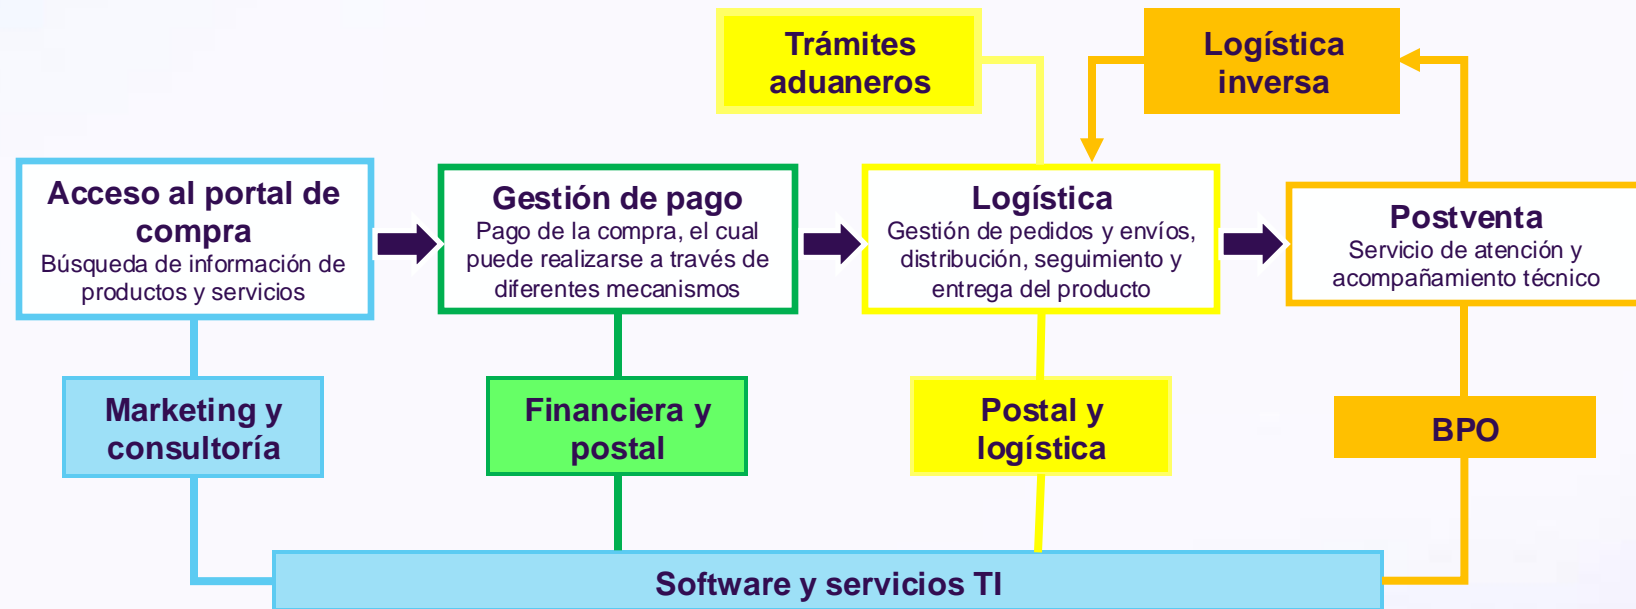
Trámites aduaneros

Logística inversa

Acceso al portal de compra
Búsqueda de información de productos y servicios

Gestión de pago
Pago de la compra, el cual puede realizarse a través de diferentes mecanismos

Logística
Gestión de pedidos y envíos, distribución, seguimiento y entrega del producto

Postventa
Servicio de atención y acompañamiento técnico

Marketing y consultoría

Financiera y postal

Postal y logística

BPO

Software y servicios TI